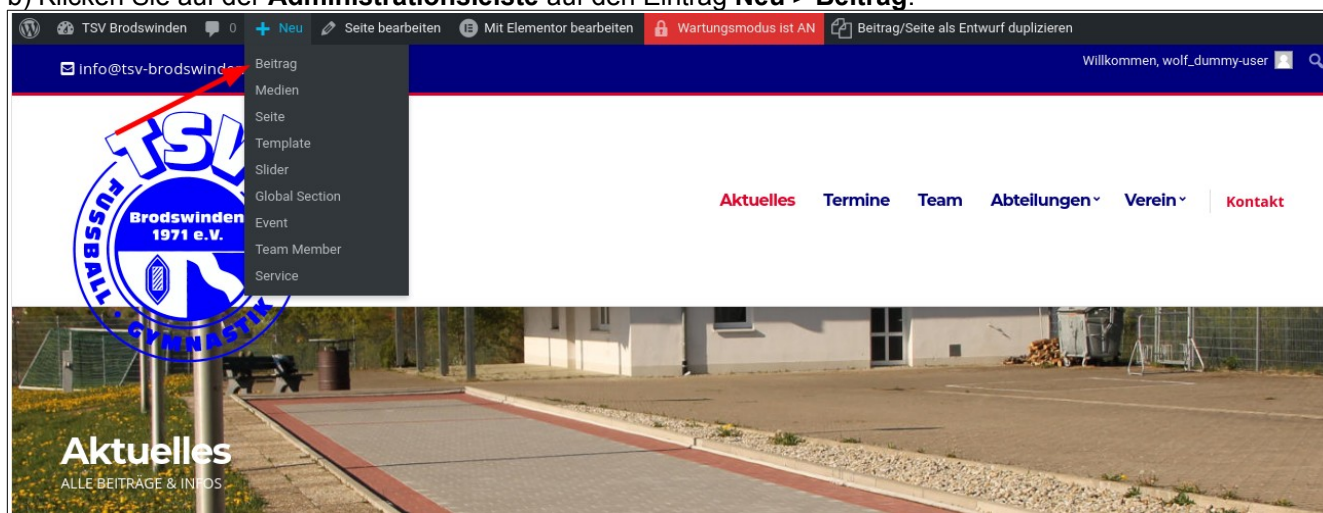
b) Klicken Sie auf der **Administrationsleiste** auf den Eintrag **Neu > Beitrag**.

TSV Brodswinden 0 + Neu Seite bearbeiten Mit Elementor bearbeiten Wartungsmodus ist AN Beitrag/Seite als Entwurf duplizieren

info@tsv-brodswinde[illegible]

Willkommen, wolf_dummy-user

Beitrag
Medien
Seite
Template
Slider
Global Section
Event
Team Member
Service

TSV
FUSSBALL
Brodswinden
1971 e.V.
GYMNASTIK

Aktuelles Termine Team Abteilungen Verein Kontakt

Aktuelles
ALLE BEITRÄGE & INFOS